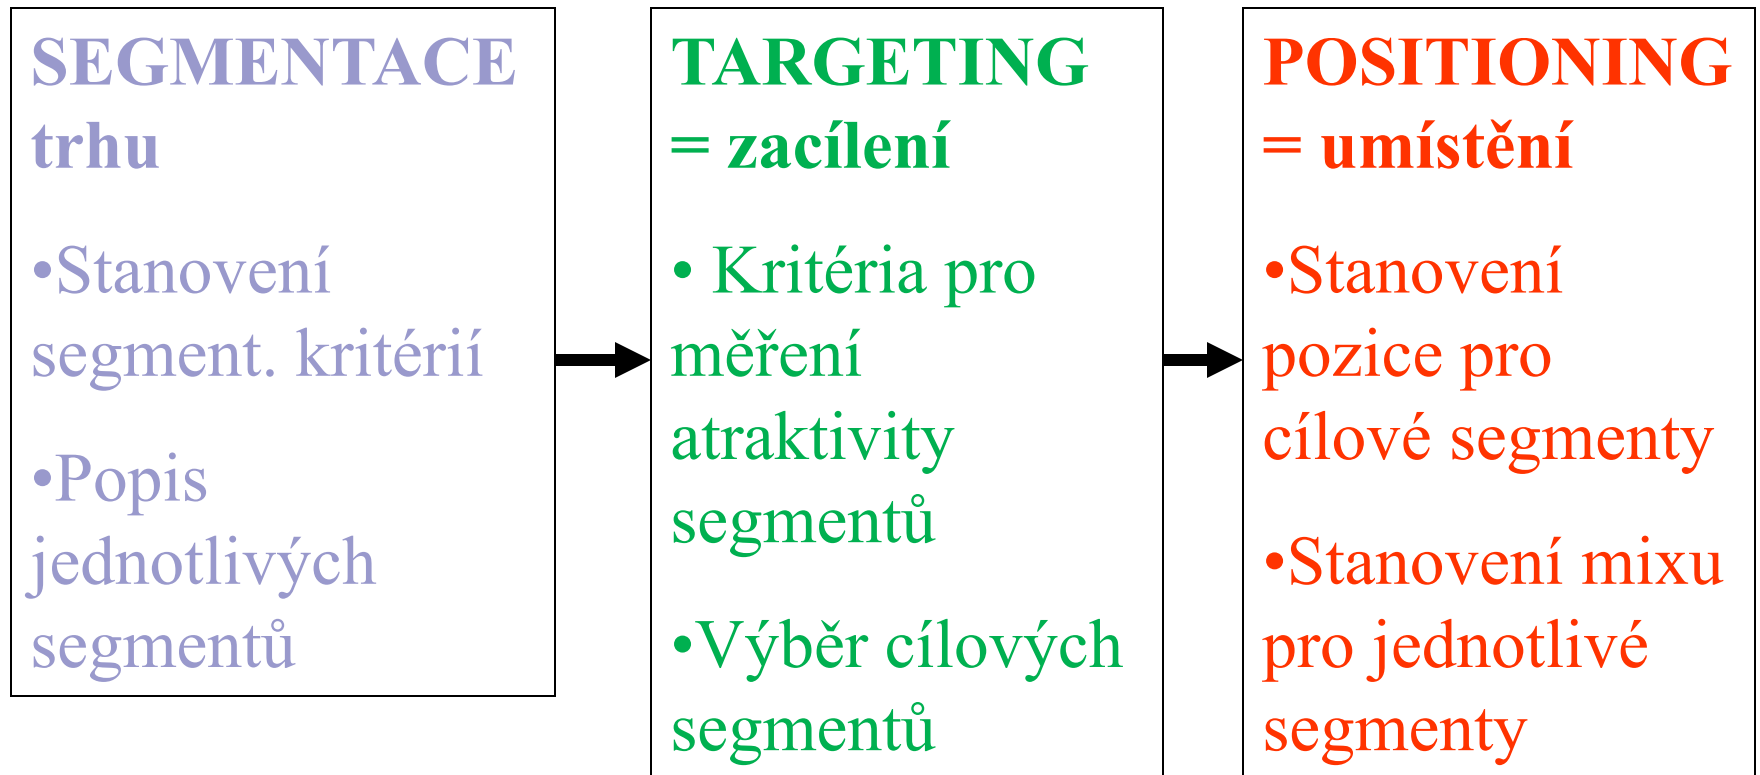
SEGMENTACE trhu

•Stanovení segment. kritérií

•Popis jednotlivých segmentů

TARGETING = zacílení

• Kritéria pro měření atraktivity segmentů

•Výběr cílových segmentů

POSITIONING = umístění

•Stanovení pozice pro cílové segmenty

•Stanovení mixu pro jednotlivé segmenty